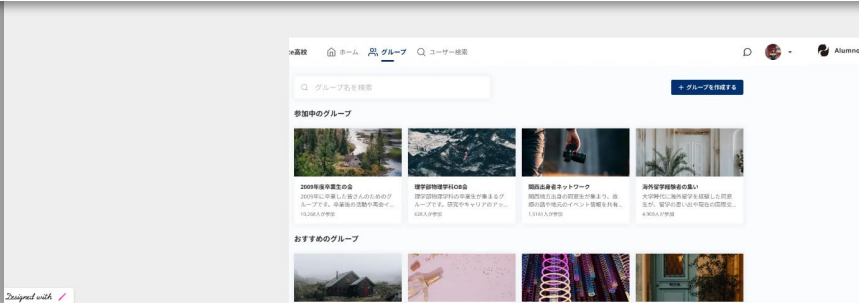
e高校 ホーム グループ ユーザー検索

Alumno

グループ名を検索

+ グループを作成する

参加中のグループ

2009年度卒業生の会
2009年に卒業した皆さんのためのグループです。卒業後の活動や再会イ...
10,268人が参加

理学部物理学科OB会
理学部物理学科の卒業生が集まるグループです。研究やキャリアのアッ...
628人が参加

関西出身者ネットワーク
関西地方出身の同窓生が集まり、地元の話や地元のイベント情報を共有...
1,316人が参加

海外留学経験者の集い
大学時代に海外留学を経験した同窓生が、留学の思い出や現地の国際交...
4,905人が参加

おすすめのグループ

Designed with